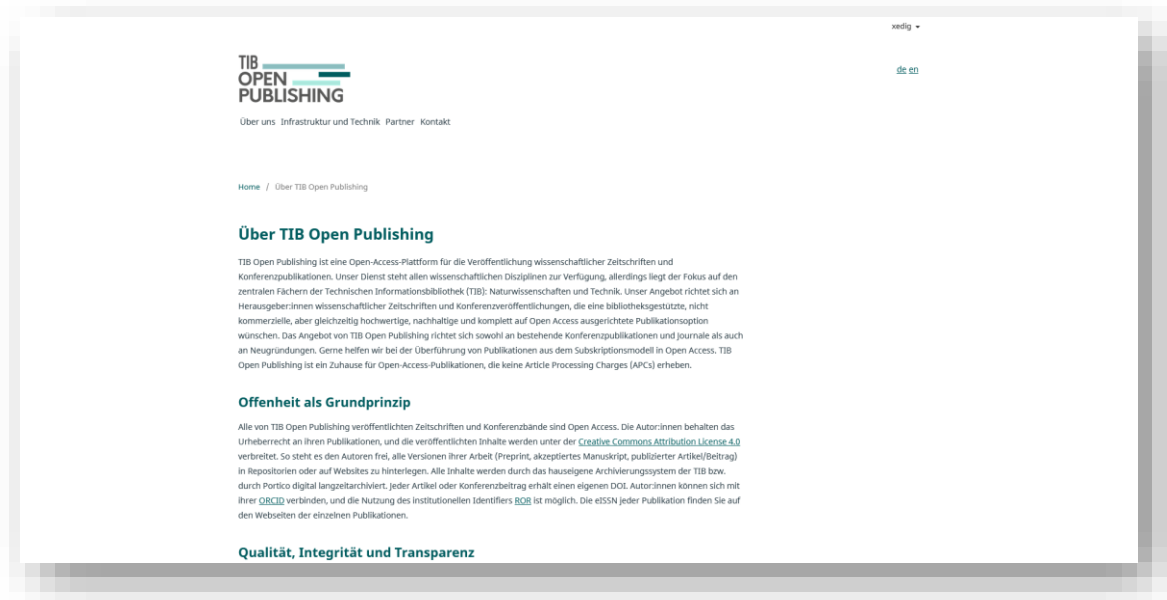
xedig ▾

TIB OPEN PUBLISHING

de en

Über uns Infrastruktur und Technik Partner Kontakt

Home / Über TIB Open Publishing

Über TIB Open Publishing

TIB Open Publishing ist eine Open-Access-Plattform für die Veröffentlichung wissenschaftlicher Zeitschriften und Konferenzpublikationen. Unser Dienst steht allen wissenschaftlichen Disziplinen zur Verfügung, allerdings liegt der Fokus auf den zentralen Fächern der Technischen Informationsbibliothek (TIB): Naturwissenschaften und Technik. Unser Angebot richtet sich an Herausgeber:innen wissenschaftlicher Zeitschriften und Konferenzveröffentlichungen, die eine bibliotheksgestützte, nicht kommerzielle, aber gleichzeitig hochwertige, nachhaltige und komplett auf Open Access ausgerichtete Publikationsoption wünschen. Das Angebot von TIB Open Publishing richtet sich sowohl an bestehende Konferenzpublikationen und Journale als auch an Neugründungen. Gerne helfen wir bei der Überführung von Publikationen aus dem Subskriptionsmodell in Open Access. TIB Open Publishing ist ein Zuhause für Open-Access-Publikationen, die keine Article Processing Charges (APCs) erheben.

Offenheit als Grundprinzip

Alle von TIB Open Publishing veröffentlichten Zeitschriften und Konferenzbände sind Open Access. Die Autor:innen behalten das Urheberrecht an ihren Publikationen, und die veröffentlichten Inhalte werden unter der Creative Commons Attribution License 4.0 verbreitet. So steht es den Autoren frei, alle Versionen ihrer Arbeit (Preprint, akzeptiertes Manuskript, publizierter Artikel/Beitrag) in Repositorien oder auf Websites zu hinterlegen. Alle Inhalte werden durch das hauseigene Archivierungssystem der TIB bzw. durch Portico digital langzeitarchiviert. Jeder Artikel oder Konferenzbeitrag erhält einen eigenen DOI. Autor:innen können sich mit ihrer ORCID verbinden, und die Nutzung des institutionellen Identifiers ROR ist möglich. Die eISSN jeder Publikation finden Sie auf den Webseiten der einzelnen Publikationen.

Qualität, Integrität und Transparenz